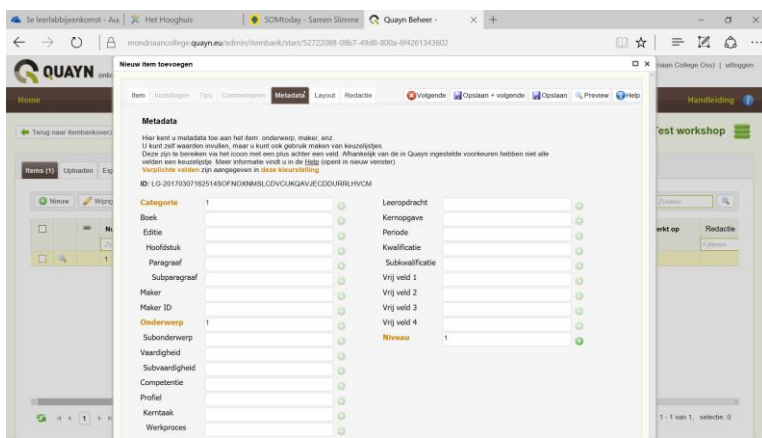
3e leerlabbijeenkomst - Au | Het Hooghuis | SOMtoday - Samen Slimme | Quayn Beheer - × +

mondriaancollege.quayn.eu/admin/itembank/start/52722088-08b7-49d8-800a-6f4261343602

QUAYN onl

Nieuw item toevoegen

riaan College Oss) | uitloggen

Home

Handleiding

Terug naar itembankoverz

Test workshop

Items (1) Uploaden Ex

Nieuw Wijzig

Zoeken

Nu

erkt op

Redactie

Filteren

1

1 - 1 van 1, selectie: 0

1

Item Instellingen Tips Commentaren Metadata Layout Redactie

Volgende Opslaan + volgende Opslaan Preview Help

Metadata

Hier kent u metadata toe aan het item: onderwerp, maker, enz.
U kunt zelf waarden invullen, maar u kunt ook gebruik maken van keuzelijstjes.
Deze zijn te bereiken via het icoon met een plus achter een veld. Afhankelijk van de in Quayn ingestelde voorkeuren hebben niet alle velden een keuzelijstje. Meer informatie vindt u in de Help (opent in nieuw venster)
Verplichte velden zijn aangegeven in deze kleurstelling

ID: LG-20170307182514SOFNOXNMSLCDVCUKQAVJECDDURRLHVCM

| | | | |
|---|---|---|---|
| Categorie | 1 | Leeropdracht | |
| Boek | | Kernopgave | |
| Editie | | Periode | |
| Hoofdstuk | | Kwalificatie | |
| Paragraaf | | Subkwalificatie | |
| Subparagraaf | | Vrij veld 1 | |
| Maker | | Vrij veld 2 | |
| Maker ID | | Vrij veld 3 | |
| Onderwerp | 1 | Vrij veld 4 | |
| Subonderwerp | | Niveau | 1 |
| Vaardigheid | | | |
| Subvaardigheid | | | |
| Competentie | | | |
| Profiel | | | |
| Kerntaak | | | |
| Werkproces | | | |